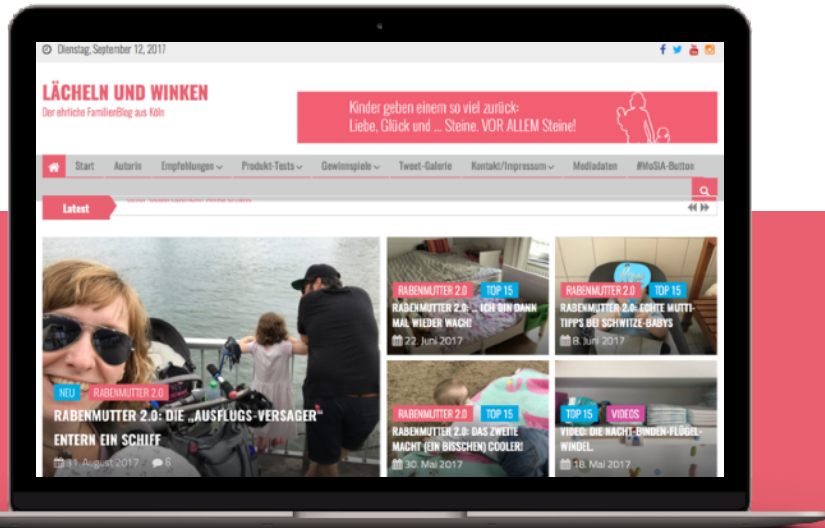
Dienstag, September 12, 2017

LÄCHELN UND WINKEN
Der ehrliche FamilienBlog aus Köln

Kinder geben einem so viel zurück:
Liebe, Glück und ... Steine. VOR ALLEM Steine!

Start | Autorin | Empfehlungen | Produkt-Tests | Gewinnspiele | Tweet-Galerie | Kontakt/Impressum | Mediadaten | #MoSIA-Button

Latest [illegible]

NEU RABENMUTTER 2.0
RABENMUTTER 2.0: DIE „AUSFLUGS-VERSAGER" ENTERN EIN SCHIFF
31. August 2017 6

RABENMUTTER 2.0 TOP 15
RABENMUTTER 2.0: ... ICH BIN DANN MAL WIEDER WACH!
22. Juni 2017

RABENMUTTER 2.0 TOP 15
RABENMUTTER 2.0: ECHTE MUTTI-TIPPS BEI SCHWITZE-BABYS
8. Juni 2017

RABENMUTTER 2.0 TOP 15
RABENMUTTER 2.0: DAS ZWEITE MACHT (EIN BISSCHEN) COOLER!
30. Mai 2017

TOP 15 VIDEOS
VIDEO: DIE NACHT-BINDEN-FLÜGEL-WINDEL.
18. Mai 2017